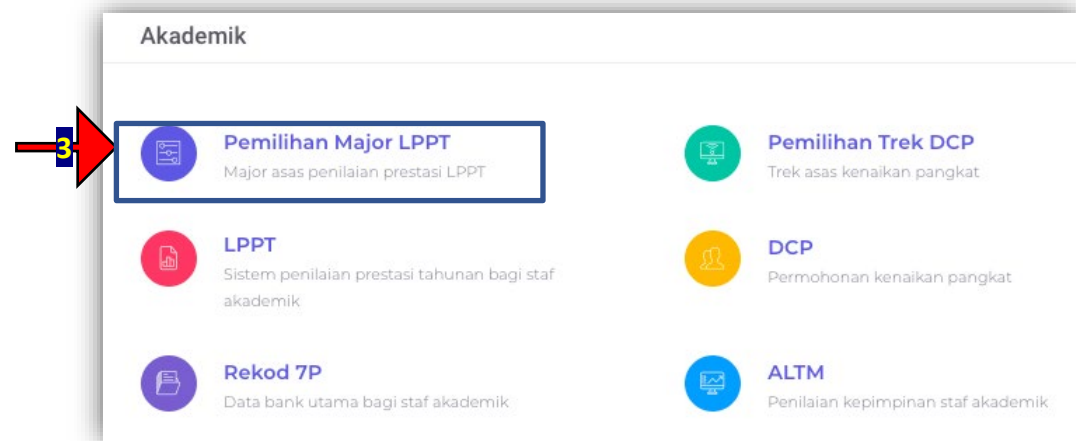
Akademik

3

Pemilihan Major LPPT
Major asas penilaian prestasi LPPT

Pemilihan Trek DCP
Trek asas kenaikan pangkat

LPPT
Sistem penilaian prestasi tahunan bagi staf akademik

DCP
Permohonan kenaikan pangkat

Rekod 7P
Data bank utama bagi staf akademik

ALTM
Penilaian kepimpinan staf akademik